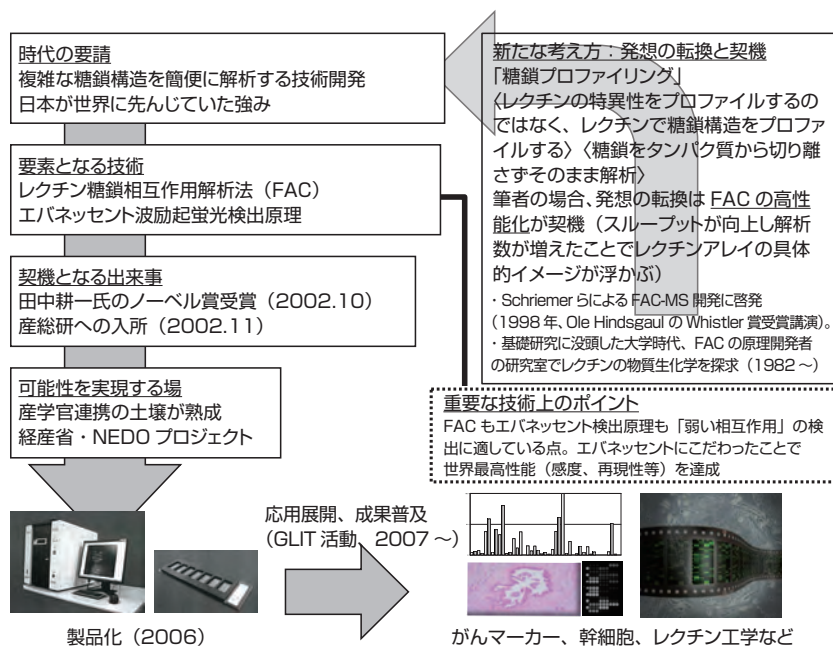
時代の要請
複雑な糖鎖構造を簡便に解析する技術開発
日本が世界に先んじていた強み

要素となる技術
レクチン糖鎖相互作用解析法（FAC）
エバネッセント波励起蛍光検出原理

契機となる出来事
田中耕一氏のノーベル賞受賞（2002.10）
産総研への入所（2002.11）

可能性を実現する場
産学官連携の土壌が熟成
経産省・NEDO プロジェクト

新たな考え方：発想の転換と契機
「糖鎖プロファイリング」
〈レクチンの特異性をプロファイルするのではなく、レクチンで糖鎖構造をプロファイルする〉〈糖鎖をタンパク質から切り離さずそのまま解析〉
筆者の場合、発想の転換は FAC の高性能化が契機（スループットが向上し解析数が増えたことでレクチンアレイの具体的イメージが浮かぶ）
・Schriemer らによる FAC-MS 開発に啓発（1998 年、Ole Hindsgaul の Whistler 賞受賞講演）。
・基礎研究に没頭した大学時代、FAC の原理開発者の研究室でレクチンの物質生化学を探求（1982 ～）

重要な技術上のポイント
FAC もエバネッセント検出原理も「弱い相互作用」の検出に適している点。エバネッセントにこだわったことで世界最高性能（感度、再現性等）を達成

応用展開、成果普及
（GLIT 活動、2007 ～）

製品化（2006）

がんマーカー、幹細胞、レクチン工学など